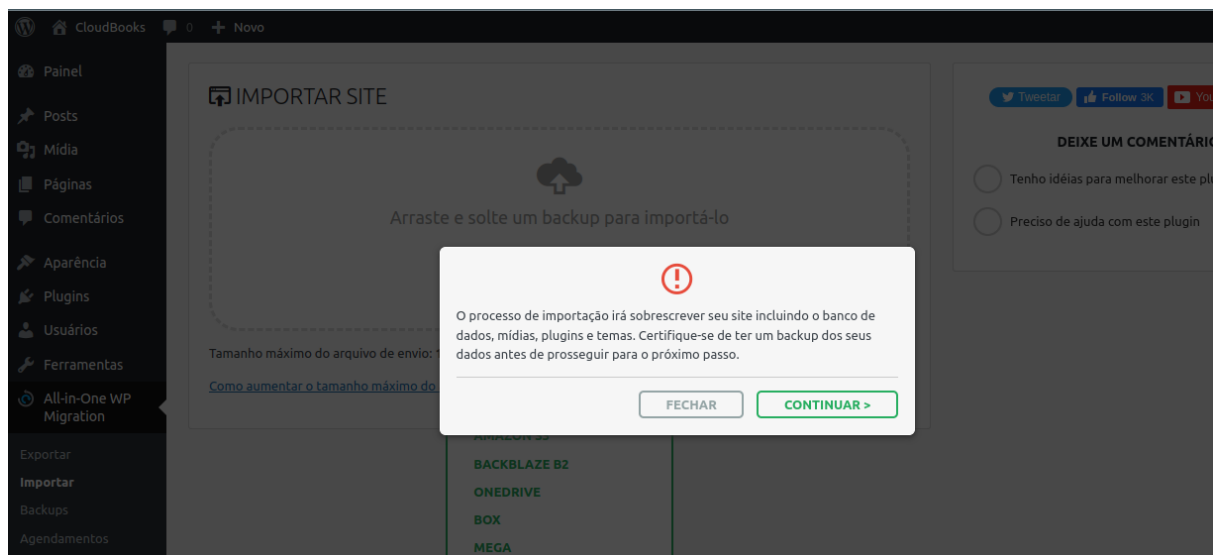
CloudBooks 0 + Novo

Painel
Posts
Mídia
Páginas
Comentários
Aparência
Plugins
Usuários
Ferramentas
All-in-One WP Migration
Exportar
Importar
Backups
Agendamentos

IMPORTAR SITE

Arraste e solte um backup para importá-lo

Tamanho máximo do arquivo de envio: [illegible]

Como aumentar o tamanho máximo do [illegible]

AMAZON S3
BACKBLAZE B2
ONEDRIVE
BOX
MEGA

Tweetar
Follow 3K
You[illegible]

DEIXE UM COMENTÁRI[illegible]

Tenho idéias para melhorar este pl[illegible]

Preciso de ajuda com este plugin

O processo de importação irá sobrescrever seu site incluindo o banco de dados, mídias, plugins e temas. Certifique-se de ter um backup dos seus dados antes de prosseguir para o próximo passo.

FECHAR
CONTINUAR >